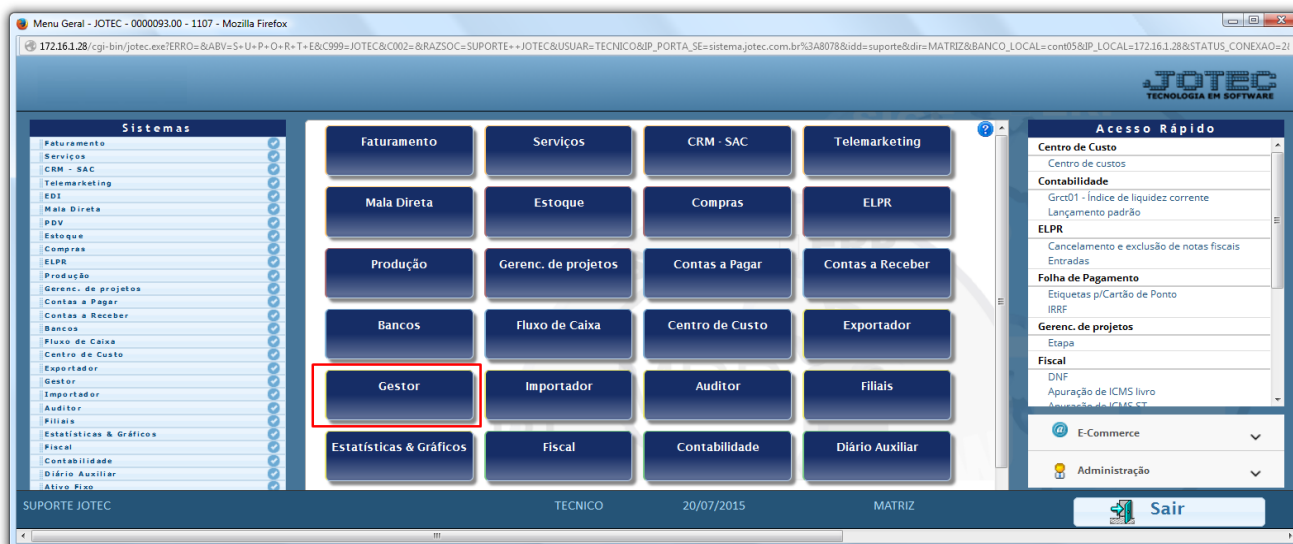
Menu Geral - JOTEC - 0000093.00 - 1107 - Mozilla Firefox

172.16.1.28/cgi-bin/jotec.exe?ERRO=&ABV=S+U+P+O+R+T+E&C999=JOTEC&C002=&RAZSOC=SUPORTE++JOTEC&USUAR=TECNICO&IP_PORTA_SE=sistema.jotec.com.br%3A8078&idd=suporte&dir=MATRIZ&BANCO_LOCAL=cont05&IP_LOCAL=172.16.1.28&STATUS_CONEXAO=2

JOTEC
TECNOLOGIA EM SOFTWARE

Sistemas
Faturamento
Serviços
CRM - SAC
Telemarketing
EDI
Mala Direta
PDV
Estoque
Compras
ELPR
Produção
Gerenc. de projetos
Contas a Pagar
Contas a Receber
Bancos
Fluxo de Caixa
Centro de Custo
Exportador
Gestor
Importador
Auditor
Filiais
Estatísticas & Gráficos
Fiscal
Contabilidade
Diário Auxiliar
Ativo Fixo

Faturamento
Serviços
CRM - SAC
Telemarketing
Mala Direta
Estoque
Compras
ELPR
Produção
Gerenc. de projetos
Contas a Pagar
Contas a Receber
Bancos
Fluxo de Caixa
Centro de Custo
Exportador
Gestor
Importador
Auditor
Filiais
Estatísticas & Gráficos
Fiscal
Contabilidade
Diário Auxiliar

Acesso Rápido
Centro de Custo
Centro de custos
Contabilidade
Grct01 - Índice de liquidez corrente
Lançamento padrão
ELPR
Cancelamento e exclusão de notas fiscais
Entradas
Folha de Pagamento
Etiquetas p/Cartão de Ponto
IRRF
Gerenc. de projetos
Etapa
Fiscal
DNF
Apuração de ICMS livro
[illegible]

E-Commerce
Administração

SUPORTE JOTEC
TECNICO
20/07/2015
MATRIZ
Sair